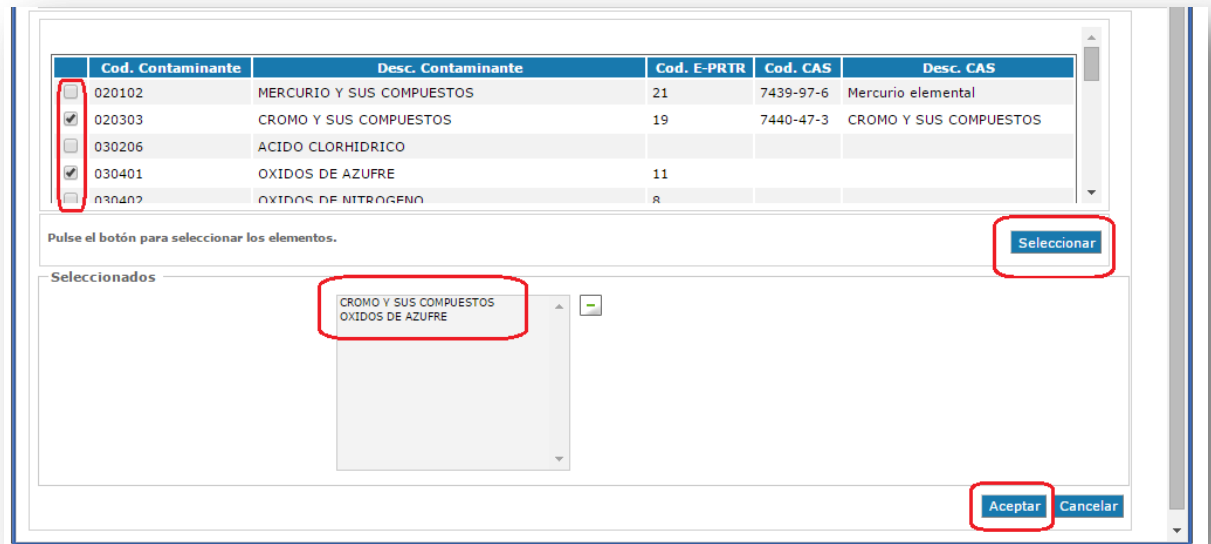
| | Cod. Contaminante | Desc. Contaminante | Cod. E-PRTR | Cod. CAS | Desc. CAS |
|---|---|---|---|---|---|
| ☐ | 020102 | MERCURIO Y SUS COMPUESTOS | 21 | 7439-97-6 | Mercurio elemental |
| ☑ | 020303 | CROMO Y SUS COMPUESTOS | 19 | 7440-47-3 | CROMO Y SUS COMPUESTOS |
| ☐ | 030206 | ACIDO CLORHIDRICO | | | |
| ☑ | 030401 | OXIDOS DE AZUFRE | 11 | | |
| ☐ | 030402 | OXIDOS DE NITROGENO | 8 | | |

Pulse el botón para seleccionar los elementos.

Seleccionar

Seleccionados

CROMO Y SUS COMPUESTOS
OXIDOS DE AZUFRE

Aceptar Cancelar